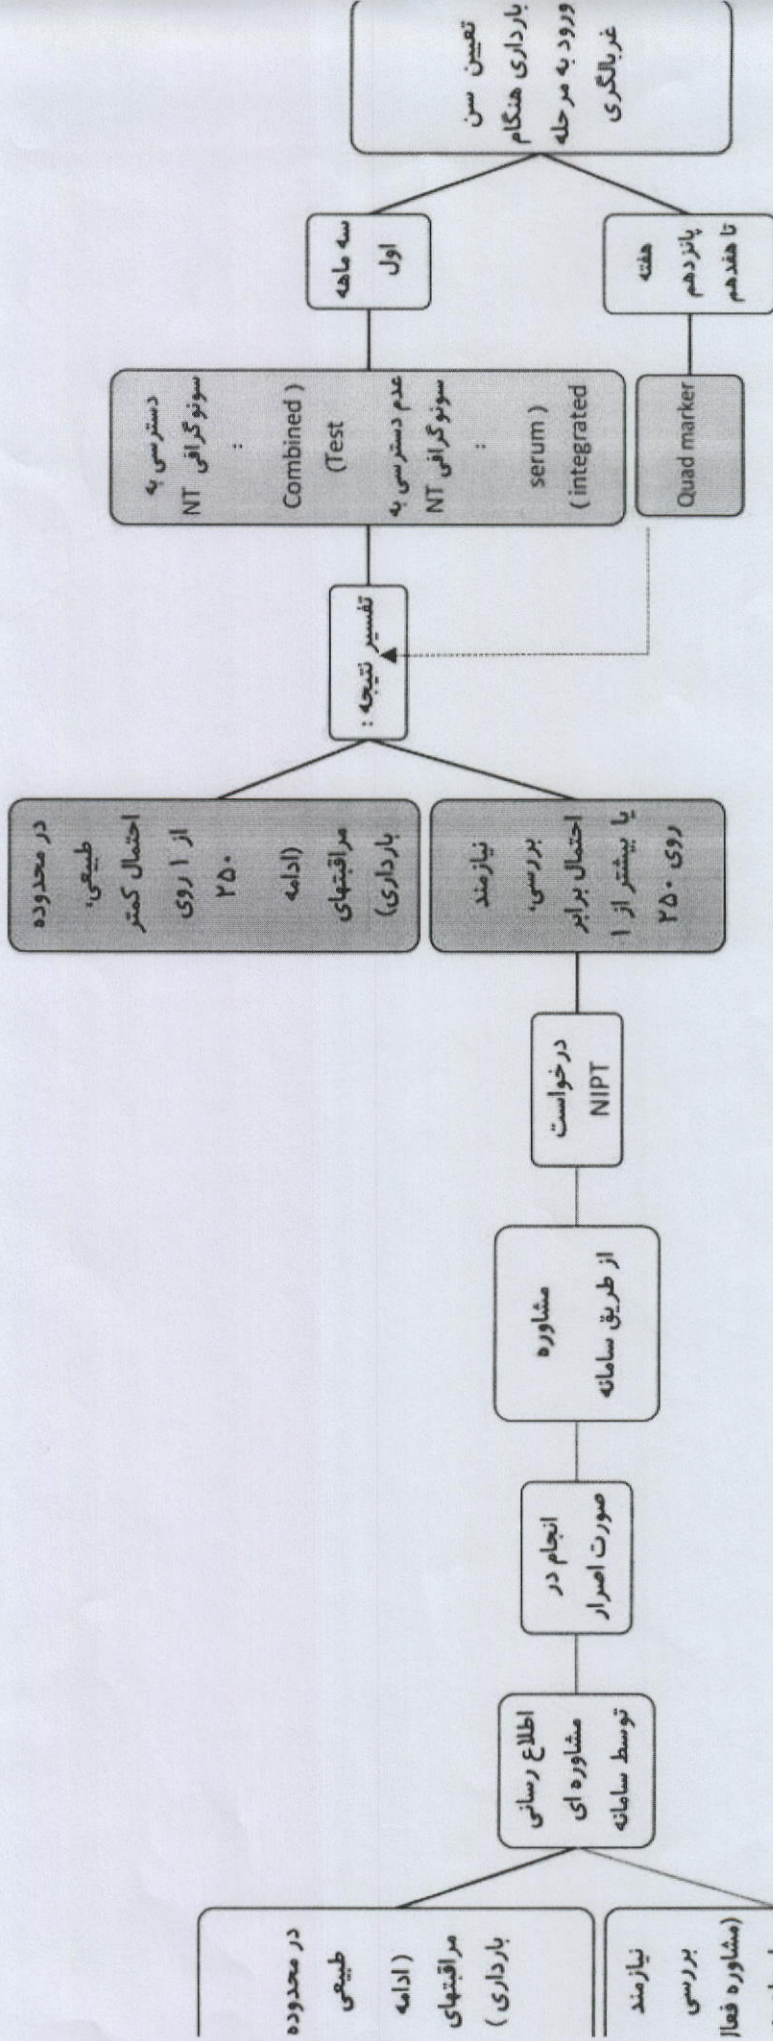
تعیین سن بارداری هنگام ورود به مرحله غربالگری

سه ماهه اول

هفته پانزدهم تا هفدهم

دسترسی به سونوگرافی NT : Combined ) (Test

عدم دسترسی به سونوگرافی NT : serum ) ( integrated

Quad marker

تفسیر نتیجه :

در محدوده طبیعی، احتمال کمتر از ۱ روی ۲۵۰ (ادامه مراقبتهای بارداری)

نیازمند بررسی، احتمال برابر یا بیشتر از ۱ روی ۲۵۰

درخواست NIPT

مشاوره از طریق سامانه

انجام در صورت اصرار

اطلاع رسانی مشاوره ای توسط سامانه

در محدوده طبیعی ( ادامه مراقبتهای بارداری )

نیازمند بررسی (مشاوره فعا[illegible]